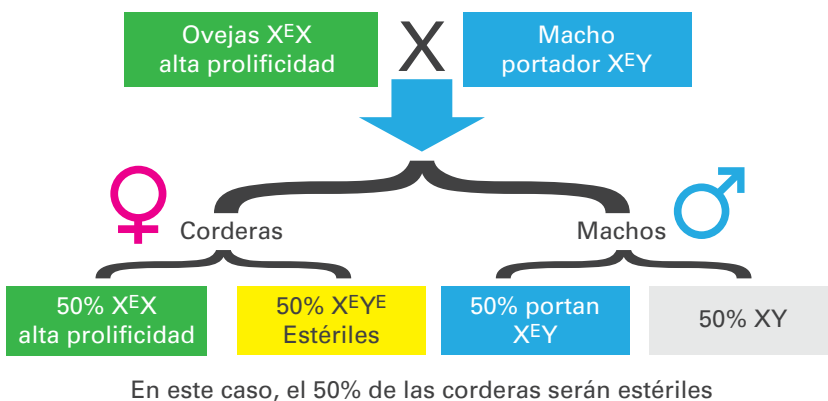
Ovejas $X^EX$ alta prolificidad

X

Macho portador $X^EY$

Corderas

Machos

50% $X^EX$ alta prolificidad

50% $X^EY^E$ Estériles

50% portan $X^EY$

50% XY

En este caso, el 50% de las corderas serán estériles